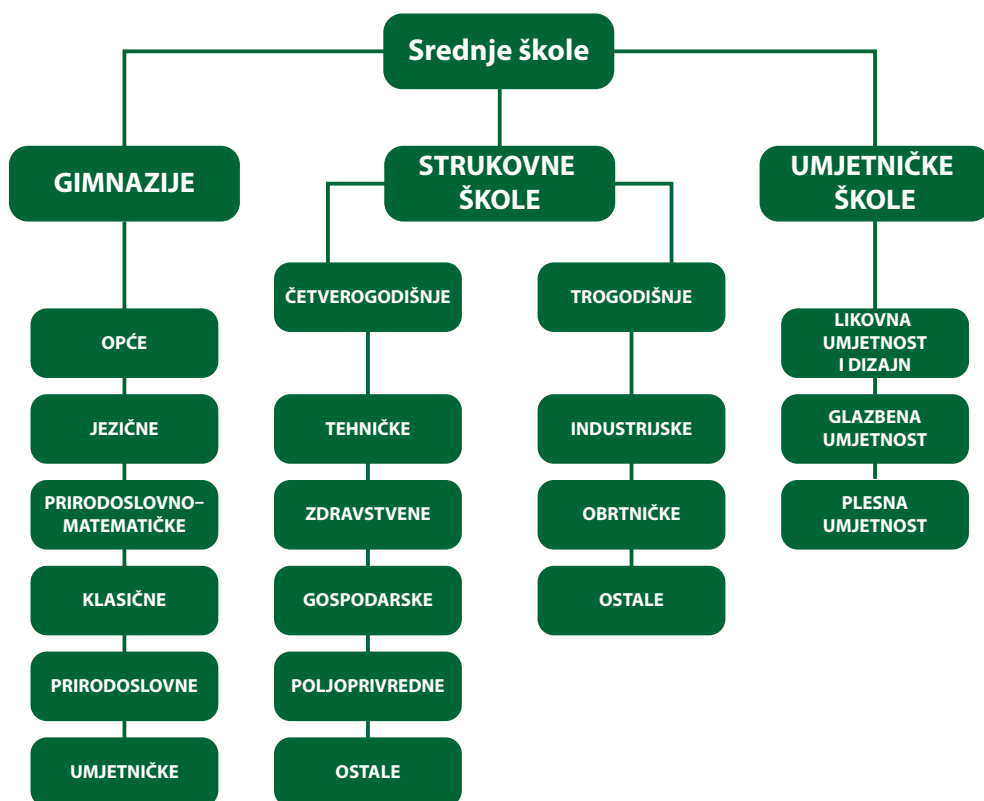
Srednje škole

GIMNAZIJE

OPĆE

JEZIČNE

PRIRODOSLOVNO-MATEMATIČKE

KLASIČNE

PRIRODOSLOVNE

UMJETNIČKE

STRUKOVNE ŠKOLE

ČETVEROGODIŠNJE

TEHNIČKE

ZDRAVSTVENE

GOSPODARSKE

POLJOPRIVREDNE

OSTALE

TROGODIŠNJE

INDUSTRIJSKE

OBRTNIČKE

OSTALE

UMJETNIČKE ŠKOLE

LIKOVNA UMJETNOST I DIZAJN

GLAZBENA UMJETNOST

PLESNA UMJETNOST